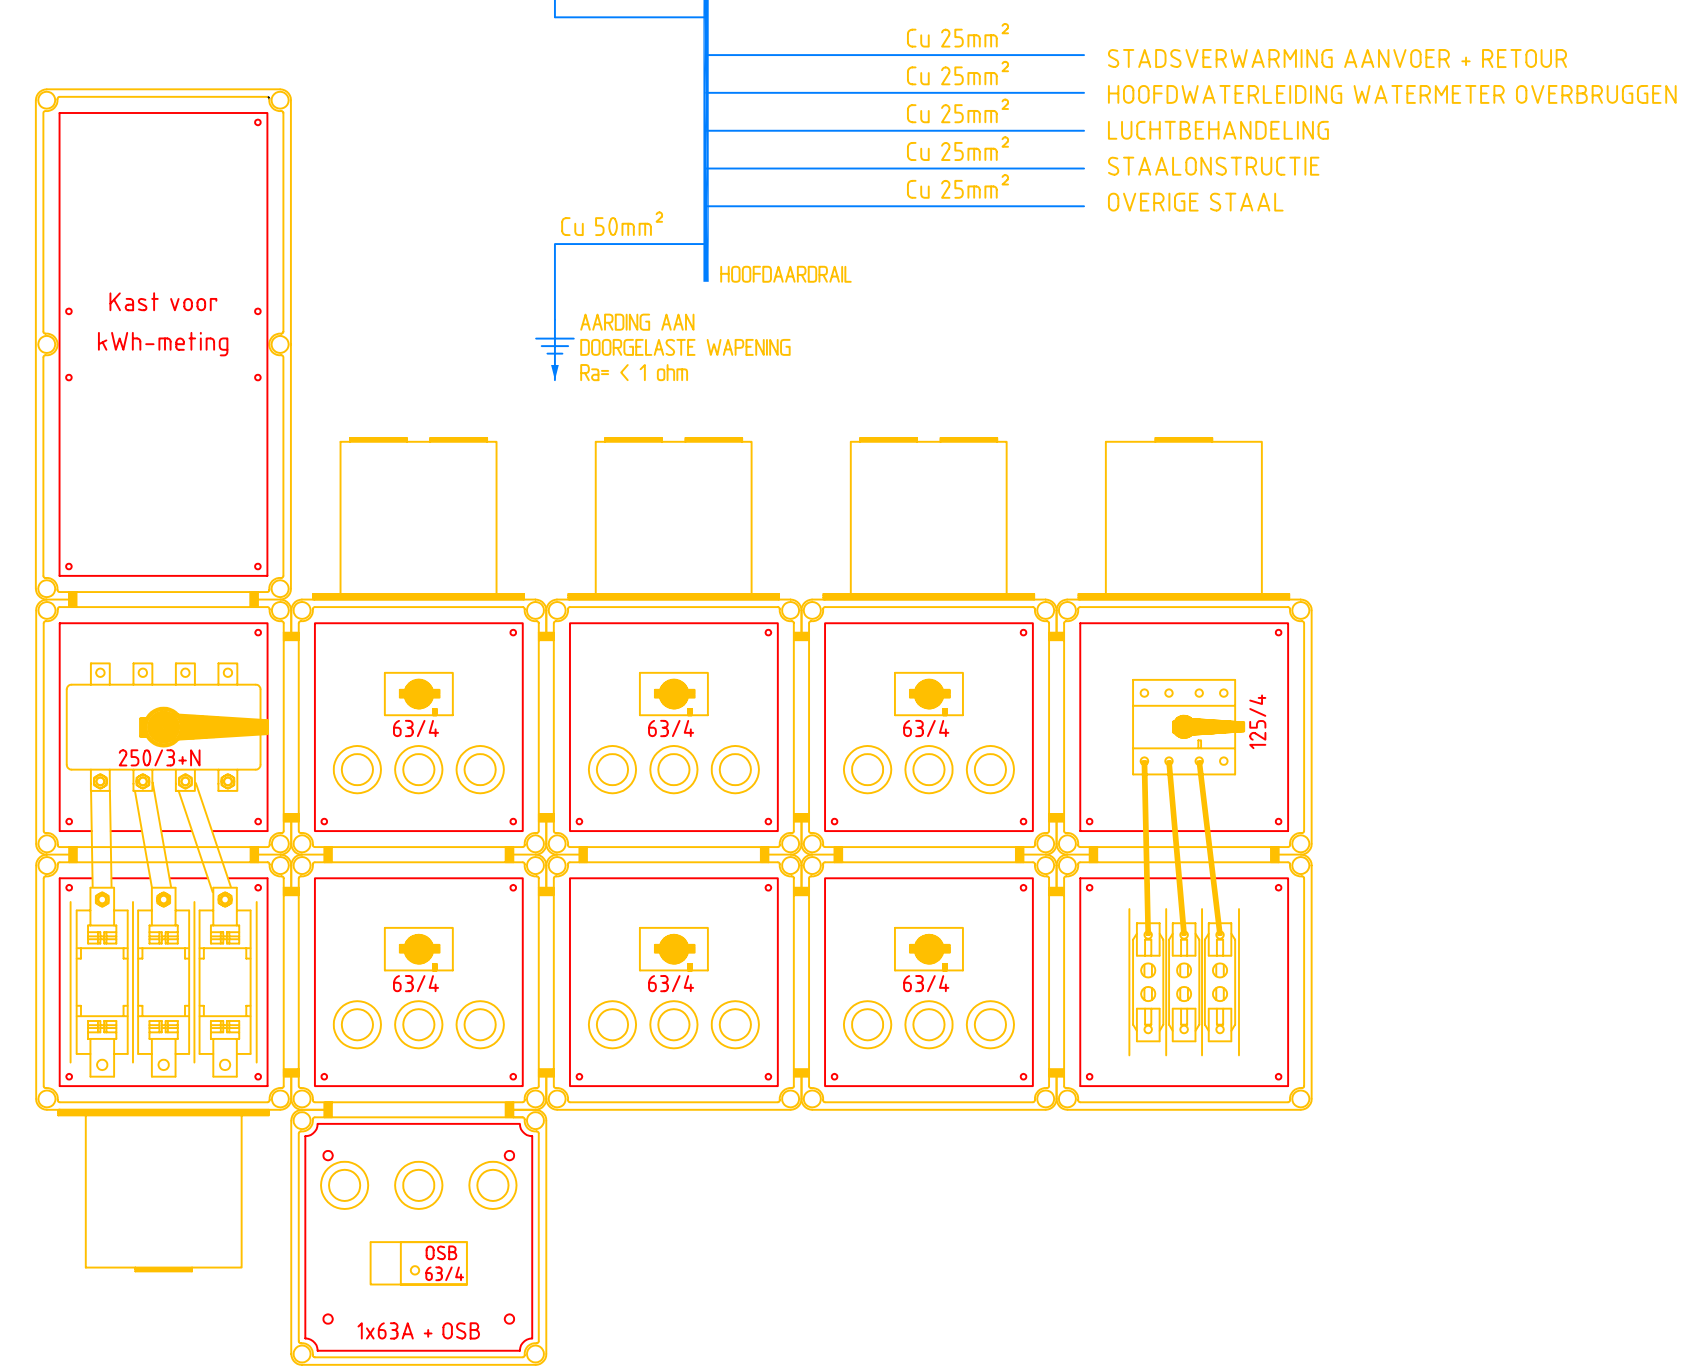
Cu $25mm^2$ STADSVERWARMING AANVOER + RETOUR
Cu $25mm^2$ HOOFDWATERLEIDING WATERMETER OVERBRUGGEN
Cu $25mm^2$ LUCHTBEHANDELING
Cu $25mm^2$ STAALONSTRUCTIE
Cu $25mm^2$ OVERIGE STAAL
Cu $50mm^2$
HOOFDAARDRAIL
AARDING AAN DOORGELASTE WAPENING Ra= < 1 ohm

Kast voor kWh-meting

250/3+N

63/4

63/4

63/4

125/4

63/4

63/4

63/4

OSB 63/4

1x63A + OSB